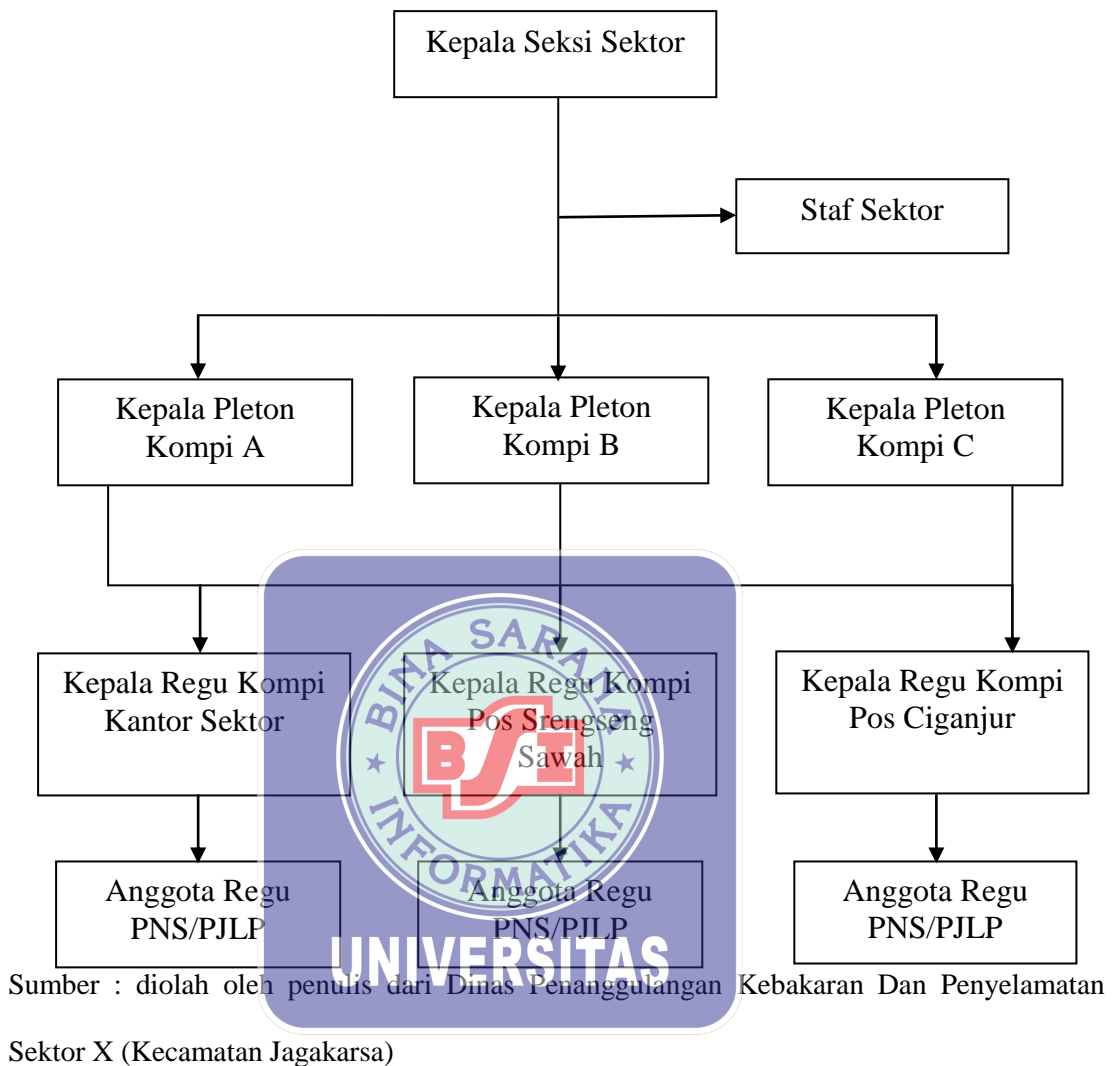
Kepala Seksi Sektor

Staf Sektor

Kepala Pleton Kompi A

Kepala Pleton Kompi B

Kepala Pleton Kompi C

Kepala Regu Kompi Kantor Sektor

Kepala Regu Kompi Pos Srengseng Sawah

Kepala Regu Kompi Pos Ciganjur

Anggota Regu PNS/PJLP

Anggota Regu PNS/PJLP

Anggota Regu PNS/PJLP

BINA SARANA INFORMATIKA

BSI

UNIVERSITAS

Sumber : diolah oleh penulis dari Dinas Penanggulangan Kebakaran Dan Penyelamatan Sektor X (Kecamatan Jagakarsa)